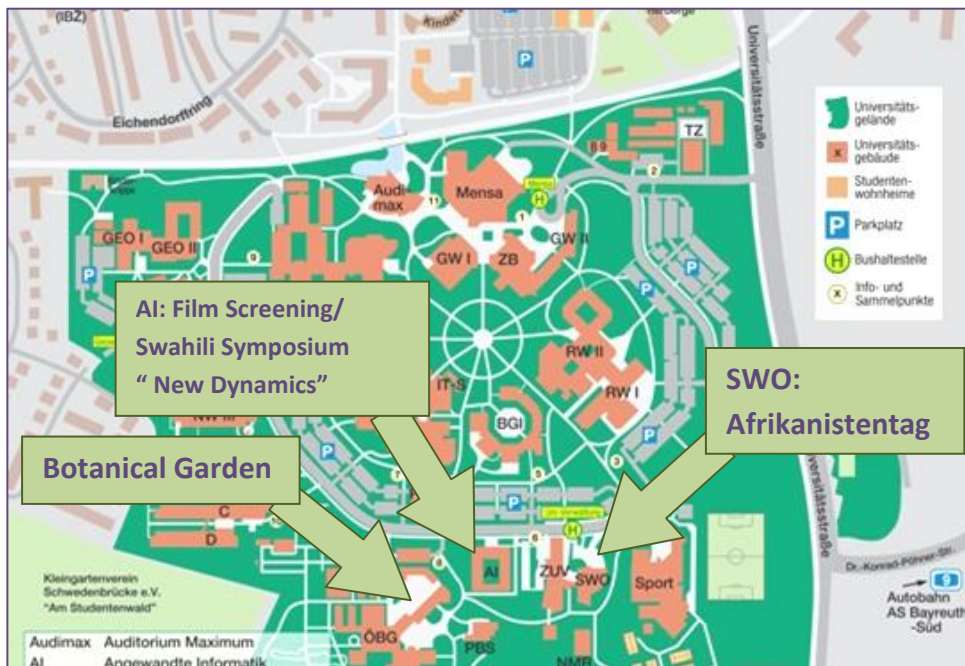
(IBZ)

Kinder

Herberge

Universitätsstraße

Eichendorffring

Universitätsgelände

Universitätsgebäude

Studentenwohnheime

Parkplatz

Bushaltestelle

Info- und Sammelpunkte

TZ

Audimax

Mensa

Mensa

GW II

GEO I

GEO II

GW I

ZB

AI: Film Screening/ Swahili Symposium " New Dynamics"

RW II

RW I

IT-S

BGI

SWO: Afrikanistentag

Botanical Garden

NW III

C

D

Universitätsstraße

AI

ZUV

SWO

Sport

Dr.-Konrad-Pöhner-Str.

9

Autobahn AS Bayreuth -Süd

Kleingartenverein Schwedenbrücke e.V. "Am Studentenwald"

ÖBG

PBS

NW

Audimax Auditorium Maximum

AI Angewandte Informatik